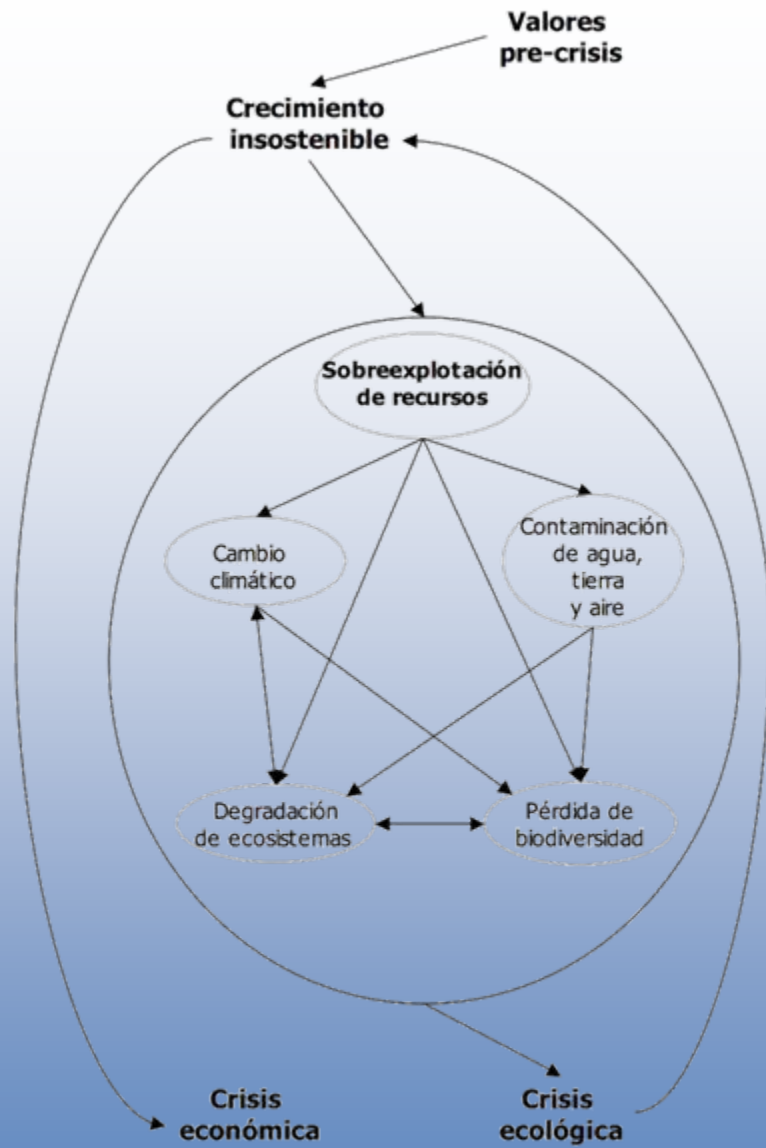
Valores pre-crisis

Crecimiento insostenible

Sobreexplotación de recursos

Cambio climático

Contaminación de agua, tierra y aire

Degradación de ecosistemas

Pérdida de biodiversidad

Crisis económica

Crisis ecológica